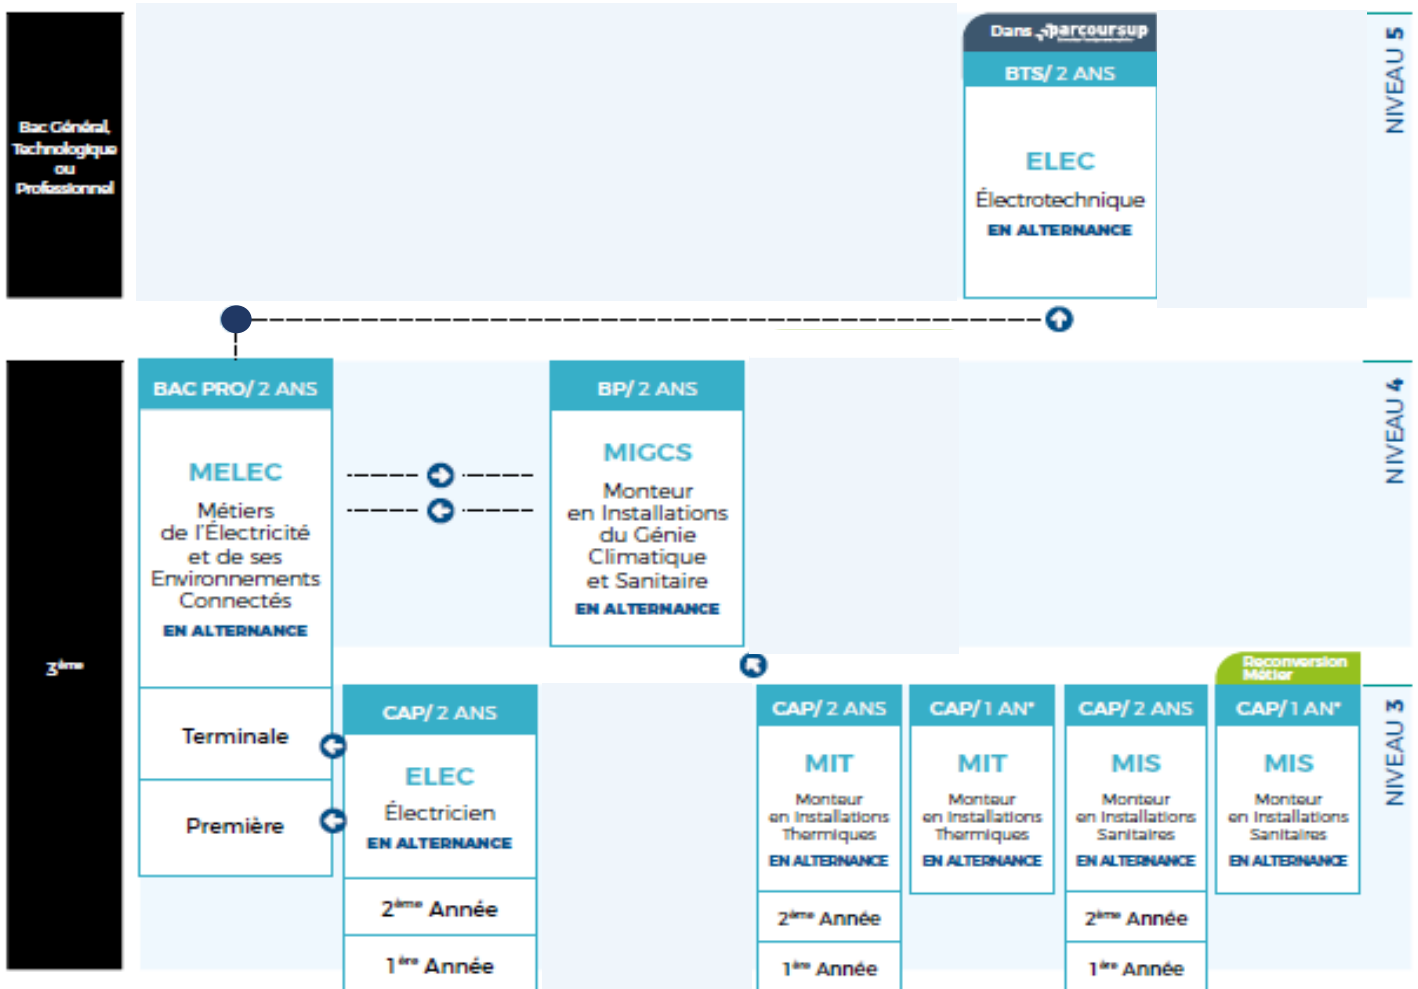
Bac Général, Technologique ou Professionnel

Dans parcoursup

BTS/ 2 ANS

ELEC

Électrotechnique

EN ALTERNANCE

NIVEAU 5

BAC PRO/ 2 ANS

MELEC

Métiers de l'Électricité et de ses Environnements Connectés

EN ALTERNANCE

BP/ 2 ANS

MIGCS

Monteur en Installations du Génie Climatique et Sanitaire

EN ALTERNANCE

NIVEAU 4

3ème

Terminale

Première

CAP/ 2 ANS

ELEC

Électricien

EN ALTERNANCE

2ème Année

1ère Année

CAP/ 2 ANS

MIT

Monteur en Installations Thermiques

EN ALTERNANCE

2ème Année

1ère Année

CAP/ 1 AN*

MIT

Monteur en Installations Thermiques

EN ALTERNANCE

CAP/ 2 ANS

MIS

Monteur en Installations Sanitaires

EN ALTERNANCE

2ème Année

1ère Année

Reconversion Métier

CAP/ 1 AN*

MIS

Monteur en Installations Sanitaires

EN ALTERNANCE

NIVEAU 3